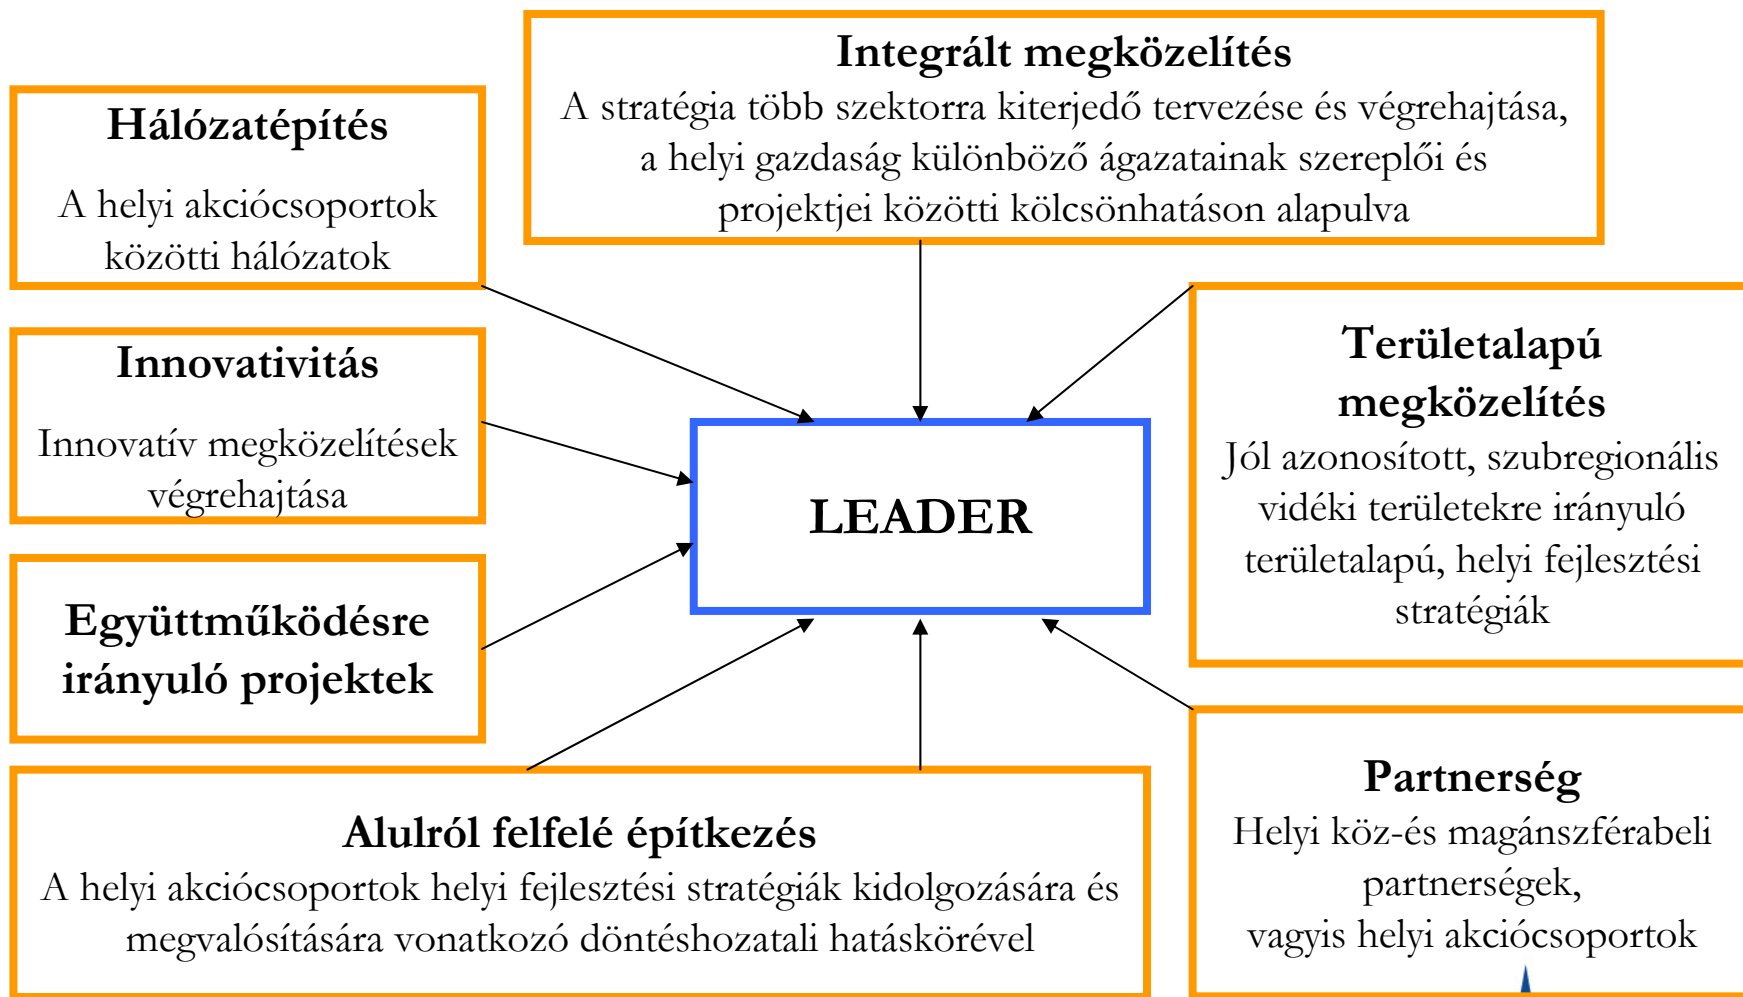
Integrált megközelítés
A stratégia több szektorra kiterjedő tervezése és végrehajtása, a helyi gazdaság különböző ágazatainak szereplői és projektjei közötti kölcsönhatáson alapulva

Hálózatépítés
A helyi akciócsoportok közötti hálózatok

Innovativitás
Innovatív megközelítések végrehajtása

Együttműködésre irányuló projektek

LEADER

Területalapú megközelítés
Jól azonosított, szubregionális vidéki területekre irányuló területalapú, helyi fejlesztési stratégiák

Alulról felfelé építkezés
A helyi akciócsoportok helyi fejlesztési stratégiák kidolgozására és megvalósítására vonatkozó döntéshozatali hatáskörével

Partnerség
Helyi köz-és magánszférabeli partnerségek, vagyis helyi akciócsoportok